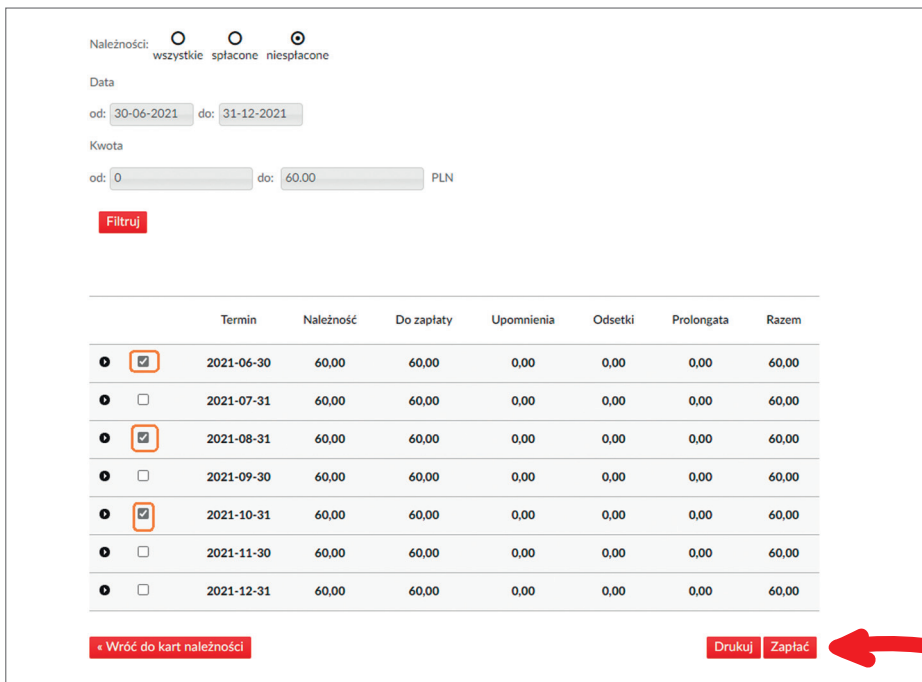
Należności: wszystkie spłacone niespłacone

Data

od: 30-06-2021 do: 31-12-2021

Kwota

od: 0 do: 60.00 PLN

Filtruj

| | | Termin | Należność | Do zapłaty | Upomnienia | Odsetki | Prolongata | Razem |
|---|---|---|---|---|---|---|---|---|
| | | 2021-06-30 | 60,00 | 60,00 | 0,00 | 0,00 | 0,00 | 60,00 |
| | | 2021-07-31 | 60,00 | 60,00 | 0,00 | 0,00 | 0,00 | 60,00 |
| | | 2021-08-31 | 60,00 | 60,00 | 0,00 | 0,00 | 0,00 | 60,00 |
| | | 2021-09-30 | 60,00 | 60,00 | 0,00 | 0,00 | 0,00 | 60,00 |
| | | 2021-10-31 | 60,00 | 60,00 | 0,00 | 0,00 | 0,00 | 60,00 |
| | | 2021-11-30 | 60,00 | 60,00 | 0,00 | 0,00 | 0,00 | 60,00 |
| | | 2021-12-31 | 60,00 | 60,00 | 0,00 | 0,00 | 0,00 | 60,00 |

« Wróć do kart należności

Drukuj Zapłać